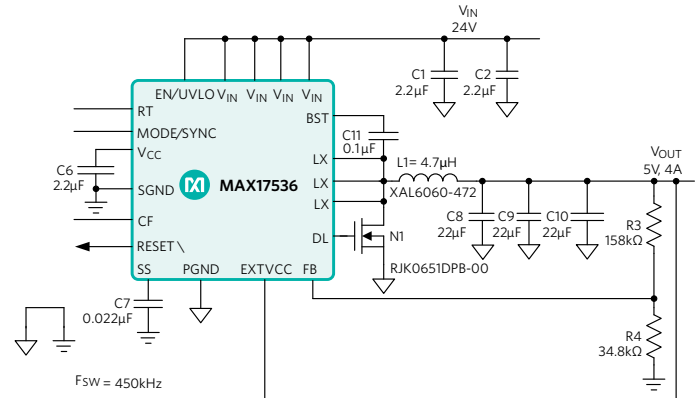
$V_{IN}$
24V

C1
2.2µF

C2
2.2µF

EN/UVLO $V_{IN}$ $V_{IN}$ $V_{IN}$ $V_{IN}$

RT

MODE/SYNC

$V_{CC}$

C6
2.2µF

SGND

CF

RESET\

SS PGND EXTVCC FB

MAX17536

BST

C11
0.1µF

LX

LX

LX

DL

L1= 4.7µH

XAL6060-472

N1

RJK0651DPB-00

C8
22µF

C9
22µF

C10
22µF

$V_{OUT}$
5V, 4A

R3
158kΩ

R4
34.8kΩ

C7
0.022µF

$F_{SW}$ = 450kHz